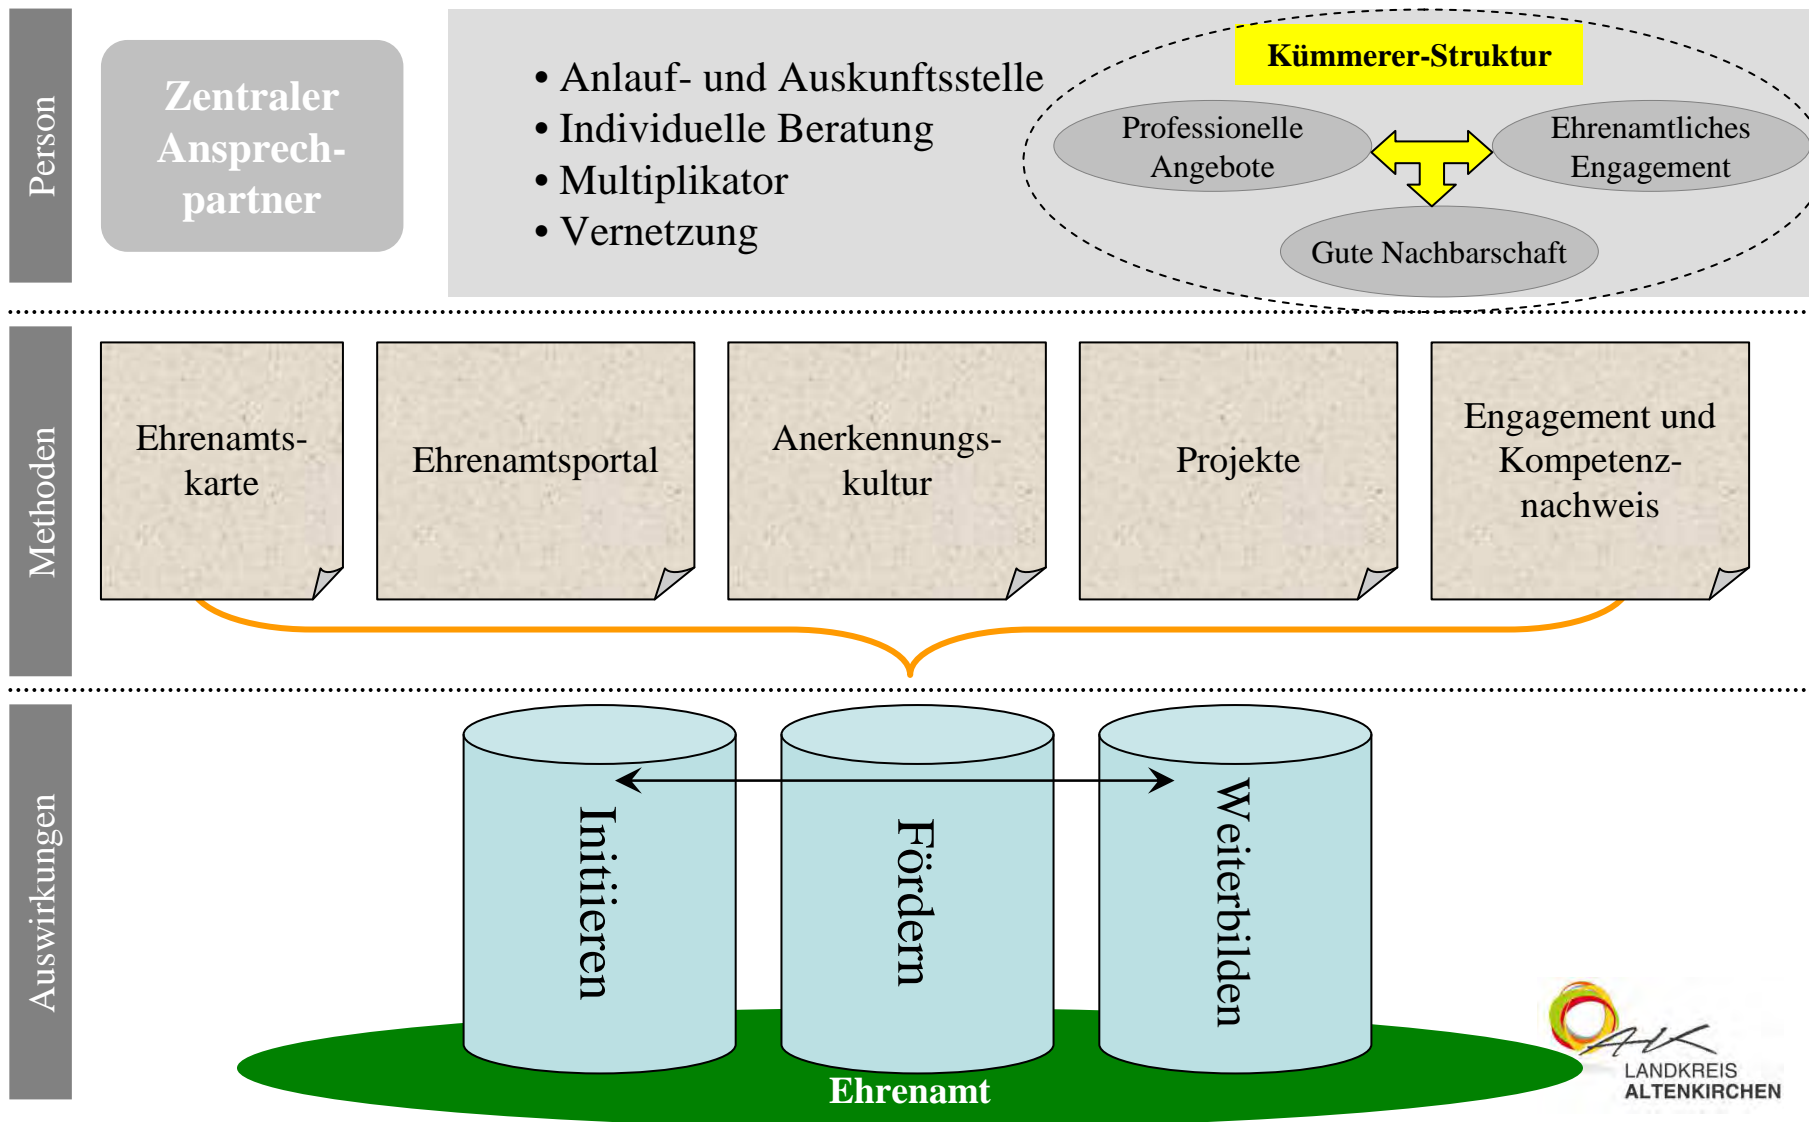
Person

Zentraler Ansprechpartner

• Anlauf- und Auskunftsstelle
• Individuelle Beratung
• Multiplikator
• Vernetzung

Kümmerer-Struktur

Professionelle Angebote

Ehrenamtliches Engagement

Gute Nachbarschaft

Methoden

Ehrenamtskarte

Ehrenamtsportal

Anerkennungskultur

Projekte

Engagement und Kompetenznachweis

Auswirkungen

Initiieren

Fördern

Weiterbilden

Ehrenamt

LANDKREIS ALTENKIRCHEN